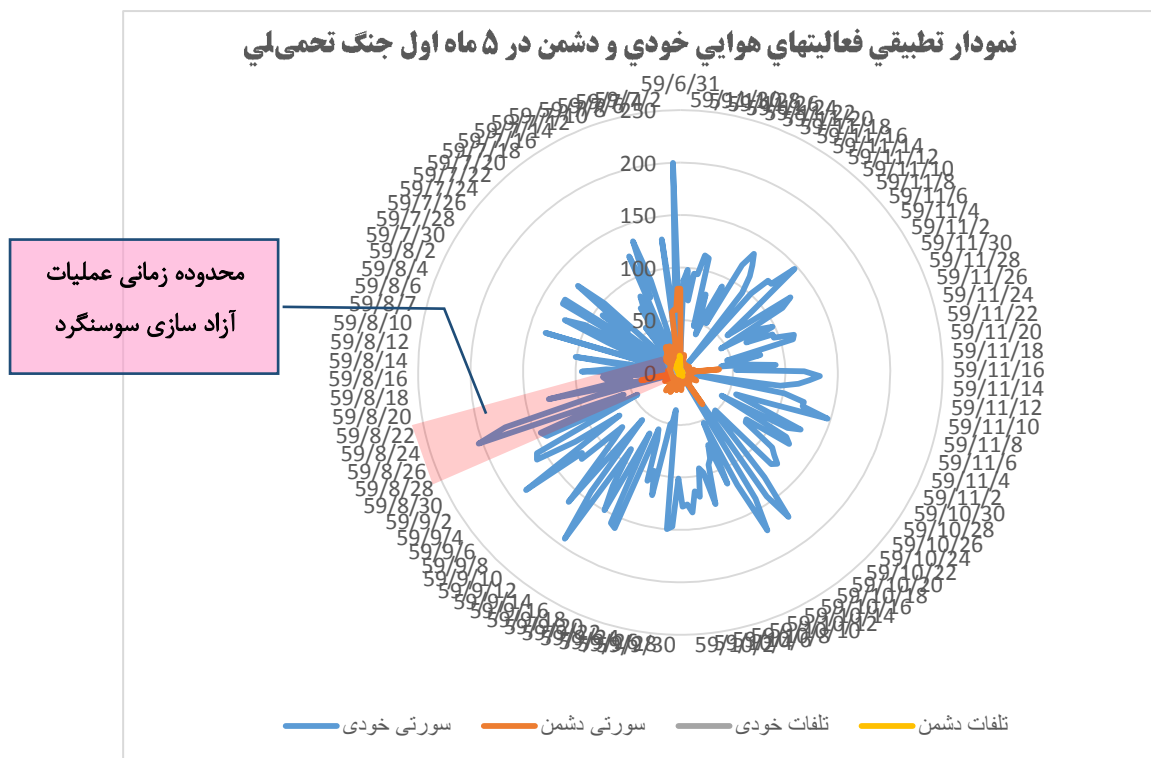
نمودار تطبيقي فعاليتهاي هوايي خودي و دشمن در ۵ ماه اول جنگ تحميلي

59/6/31

250
200
150
100
50
0

59/7/2
59/7/4
59/7/6
59/7/8
59/7/10
59/7/12
59/7/14
59/7/16
59/7/18
59/7/20
59/7/22
59/7/24
59/7/26
59/7/28
59/7/30
59/8/2
59/8/4
59/8/6
59/8/7
59/8/10
59/8/12
59/8/14
59/8/16
59/8/18
59/8/20
59/8/22
59/8/24
59/8/26
59/8/28
59/8/30
59/9/2
59/9/4
59/9/6
59/9/8
59/9/10
59/9/12
59/9/14
59/9/16
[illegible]
59/9/30
59/10/2
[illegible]
59/10/10
59/10/12
59/10/14
59/10/16
59/10/18
59/10/20
59/10/22
59/10/24
59/10/26
59/10/28
59/10/30
59/11/2
59/11/4
59/11/6
59/11/8
59/11/10
59/11/12
59/11/14
59/11/16
59/11/18
59/11/20
59/11/22
59/11/24
59/11/26
59/11/28
59/11/30
59/11/2
59/11/4
59/11/6
59/11/8
59/11/10
59/11/12
59/11/14
59/11/16
59/11/18
59/11/20
59/11/22
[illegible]

محدوده زمانی عملیات آزاد سازی سوسنگرد

سورتی خودی
سورتی دشمن
تلفات خودی
تلفات دشمن